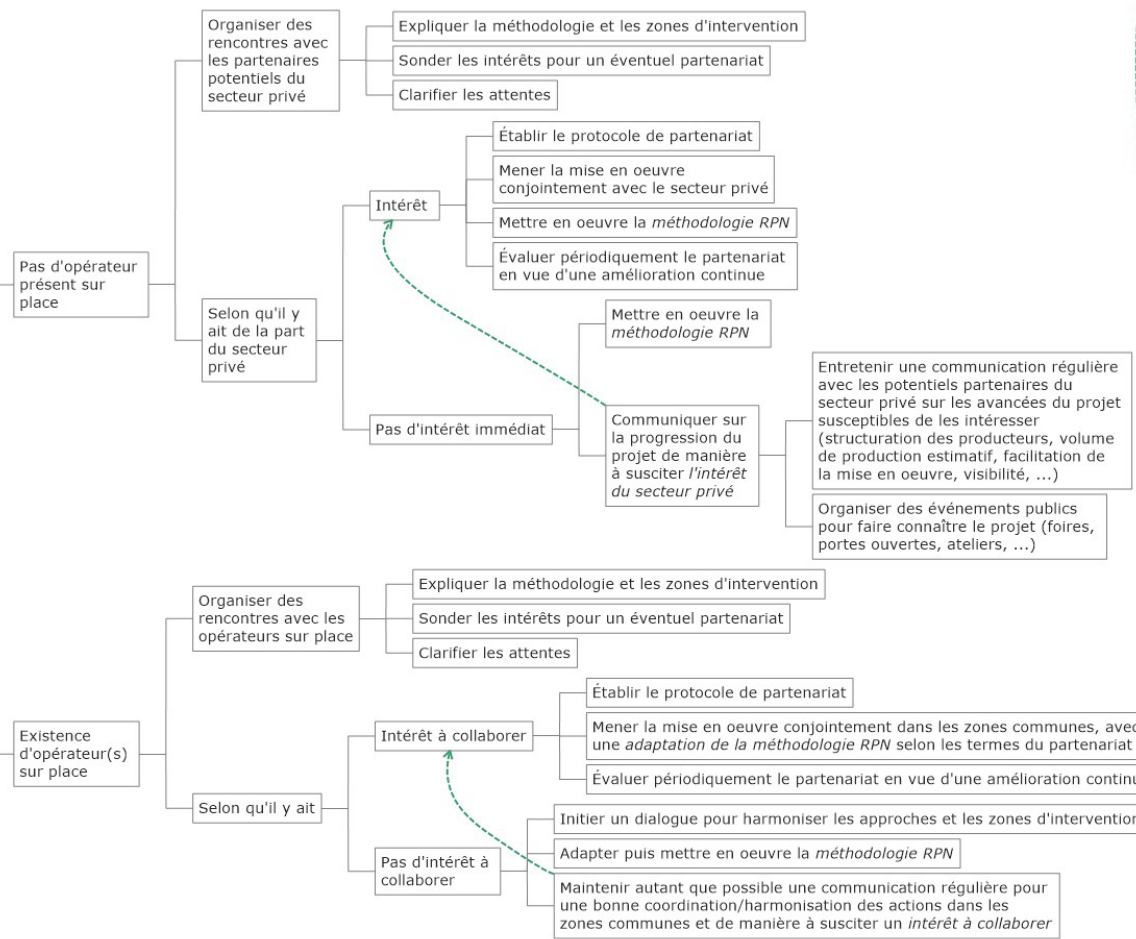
Pas d'opérateur présent sur place

Organiser des rencontres avec les partenaires potentiels du secteur privé

Expliquer la méthodologie et les zones d'intervention

Sonder les intérêts pour un éventuel partenariat

Clarifier les attentes

Selon qu'il y ait de la part du secteur privé

Intérêt

Établir le protocole de partenariat

Mener la mise en oeuvre conjointement avec le secteur privé

Mettre en oeuvre la méthodologie RPN

Évaluer périodiquement le partenariat en vue d'une amélioration continue

Pas d'intérêt immédiat

Mettre en oeuvre la méthodologie RPN

Communiquer sur la progression du projet de manière à susciter l'intérêt du secteur privé

Entretenir une communication régulière avec les potentiels partenaires du secteur privé sur les avancées du projet susceptibles de les intéresser (structuration des producteurs, volume de production estimatif, facilitation de la mise en oeuvre, visibilité, ...)

Organiser des événements publics pour faire connaître le projet (foires, portes ouvertes, ateliers, ...)

Existence d'opérateur(s) sur place

Organiser des rencontres avec les opérateurs sur place

Expliquer la méthodologie et les zones d'intervention

Sonder les intérêts pour un éventuel partenariat

Clarifier les attentes

Selon qu'il y ait

Intérêt à collaborer

Établir le protocole de partenariat

Mener la mise en oeuvre conjointement dans les zones communes, avec une adaptation de la méthodologie RPN selon les termes du partenariat

Évaluer périodiquement le partenariat en vue d'une amélioration continu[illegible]

Pas d'intérêt à collaborer

Initier un dialogue pour harmoniser les approches et les zones d'interventio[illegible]

Adapter puis mettre en oeuvre la méthodologie RPN

Maintenir autant que possible une communication régulière pour une bonne coordination/harmonisation des actions dans les zones communes et de manière à susciter un intérêt à collaborer